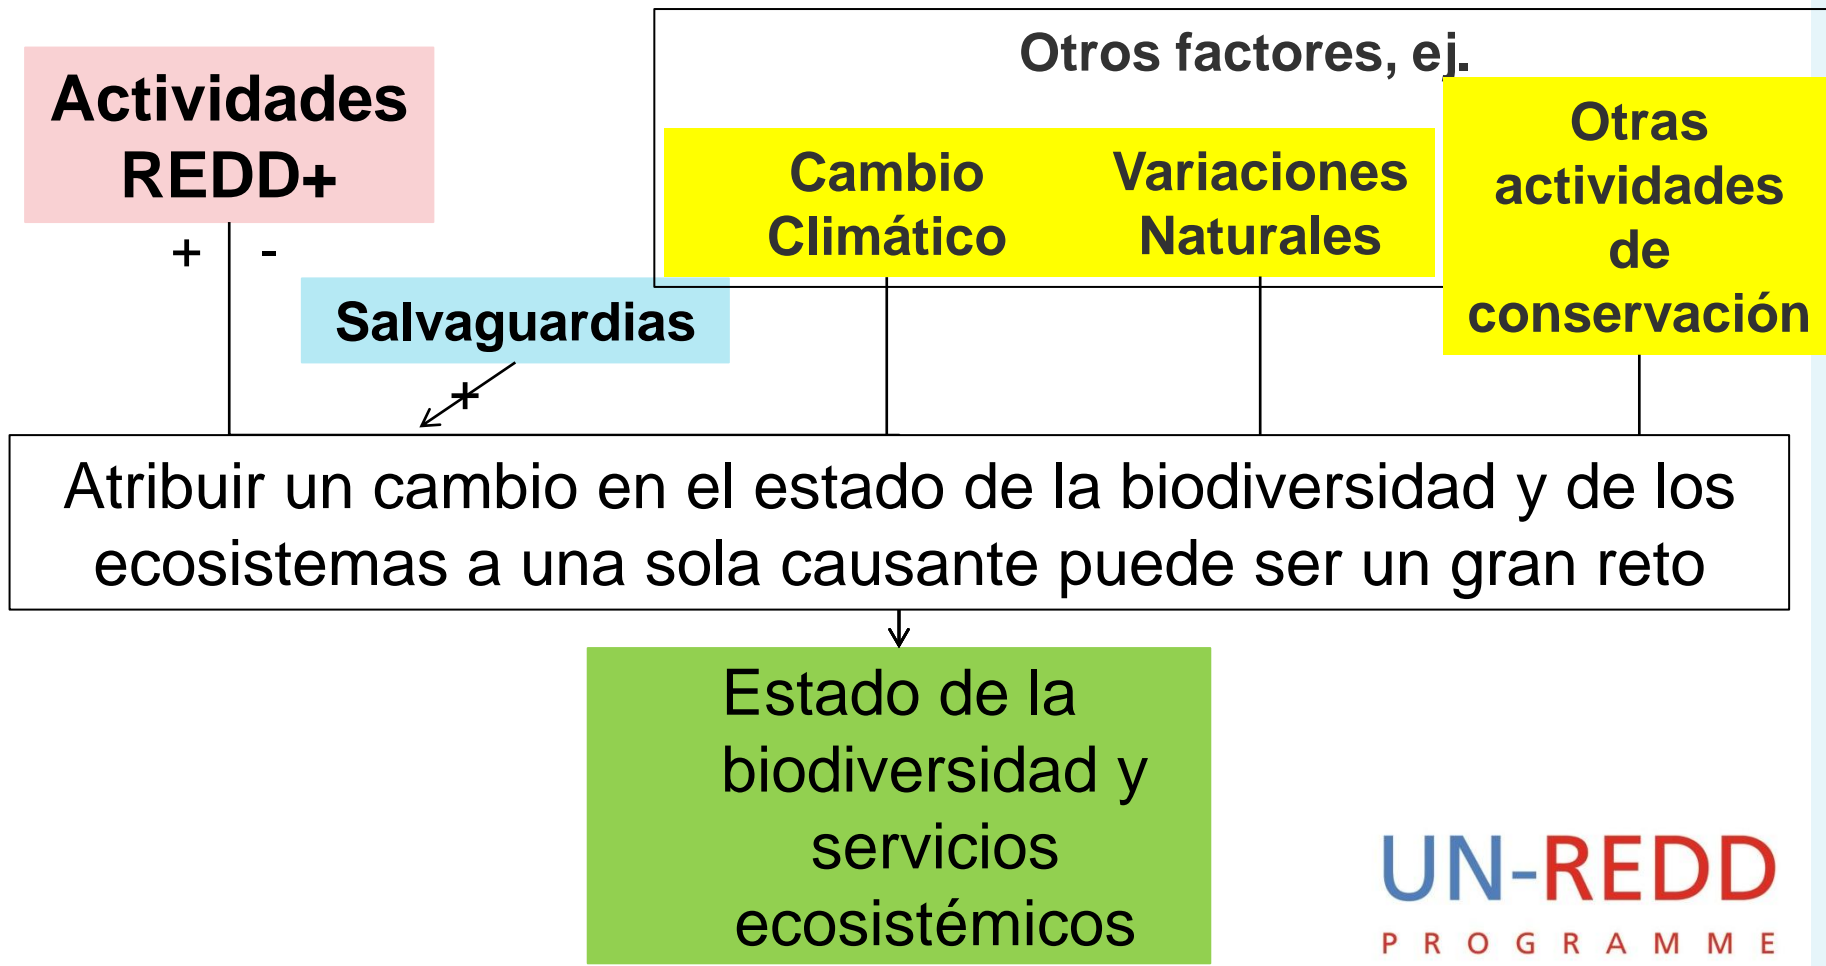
Actividades REDD+

+ -

Otros factores, ej.

Cambio Climático

Variaciones Naturales

Otras actividades de conservación

Salvaguardias

+

Atribuir un cambio en el estado de la biodiversidad y de los ecosistemas a una sola causante puede ser un gran reto

Estado de la biodiversidad y servicios ecosistémicos

UN-REDD PROGRAMME